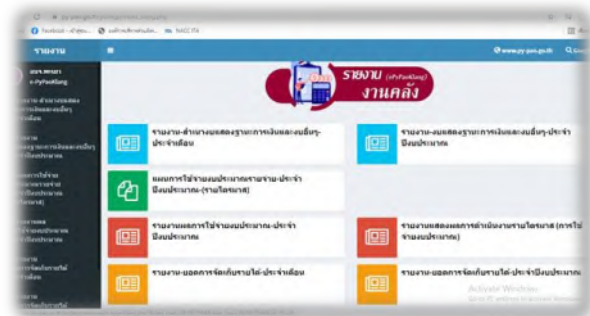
Facebook - หน้าแรก | NACC ITA

รายงาน

www.py-pao.go.th

รายงาน (e-PaoKlang)
งานคลัง

รายงาน-งบทางบทแสดงฐานะการเงินและงบอื่นๆ-ประจำเดือน

รายงาน-งบแสดงฐานะการเงินและงบอื่นๆ-ประจำปีงบประมาณ

แผนการใช้จ่ายงบประมาณรายงาน-ประจำปีงบประมาณ-(รายไตรมาส)

รายงานผลการใช้จ่ายงบประมาณ-ประจำปีงบประมาณ

รายงานแสดงผลการดำเนินงานรายไตรมาส (การใช้จ่ายงบประมาณ)

รายงาน-ยอดการจัดเก็บรายได้-ประจำเดือน

รายงาน-ยอดการจัดเก็บรายได้-ประจำปีงบประมาณ

Activate Windows